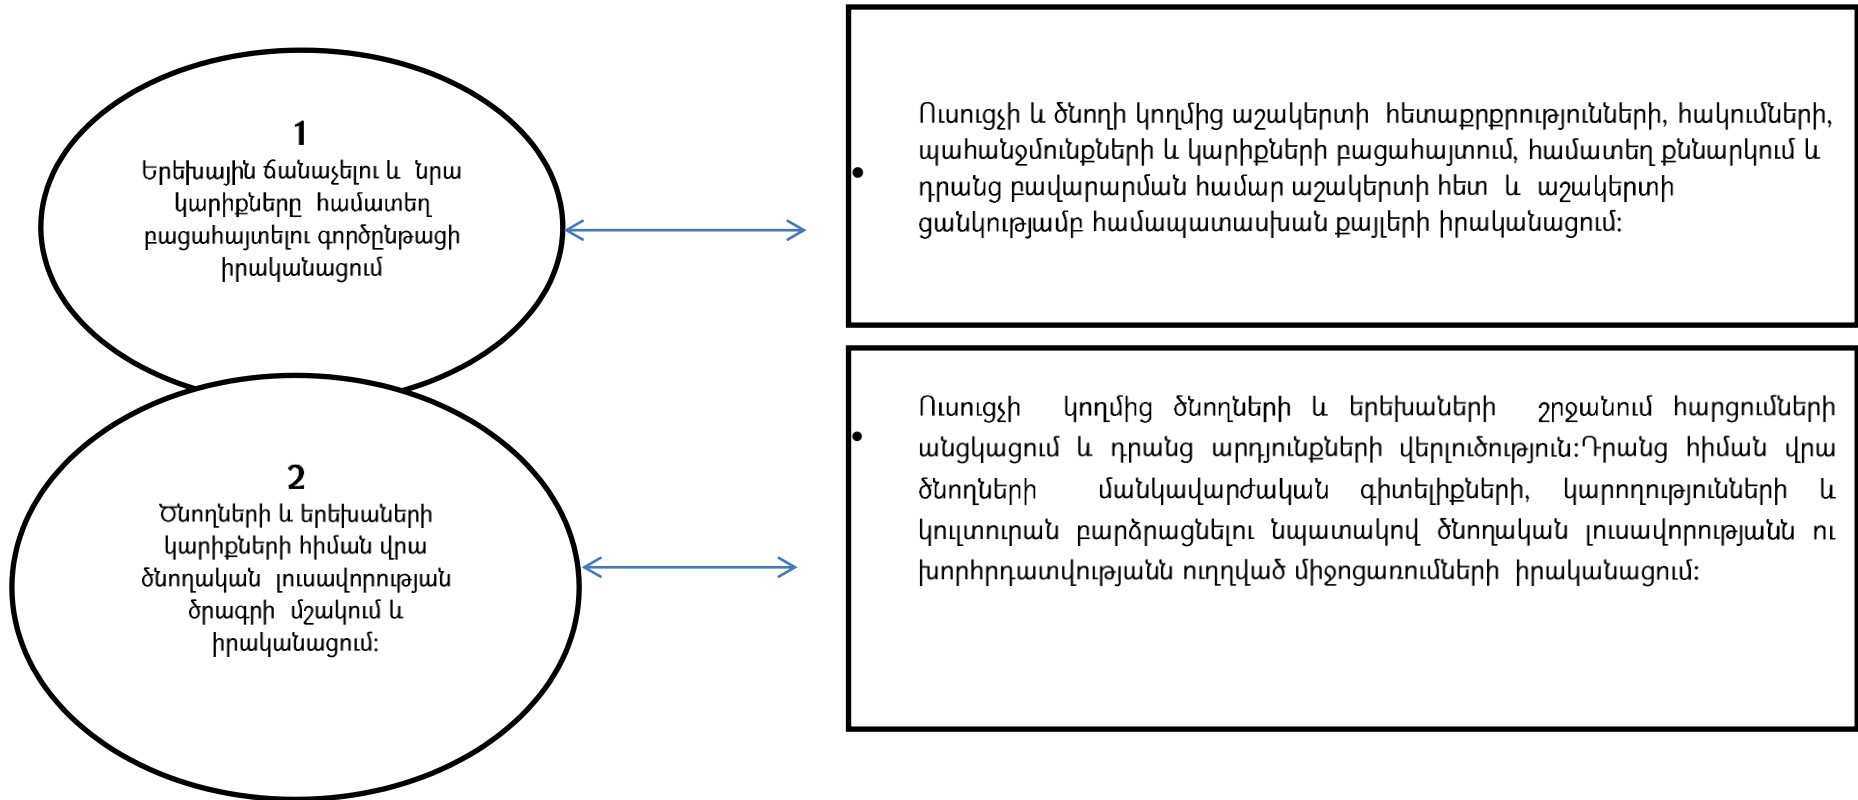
1
Երեխային ճանաչելու և նրա կարիքները համատեղ բացահայտելու գործընթացի իրականացում

• Ուսուցչի և ծնողի կողմից աշակերտի հետաքրքրությունների, հակումների, պահանջմունքների և կարիքների բացահայտում, համատեղ քննարկում և դրանց բավարարման համար աշակերտի հետ և աշակերտի ցանկությամբ համապատասխան քայլերի իրականացում:

2
Ծնողների և երեխաների կարիքների հիման վրա ծնողական լուսավորության ծրագրի մշակում և իրականացում:

• Ուսուցչի կողմից ծնողների և երեխաների շրջանում հարցումների անցկացում և դրանց արդյունքների վերլուծություն:Դրանց հիման վրա ծնողների մանկավարժական գիտելիքների, կարողությունների և կուլտուրան բարձրացնելու նպատակով ծնողական լուսավորությանն ու խորհրդատվությանն ուղղված միջոցառումների իրականացում: